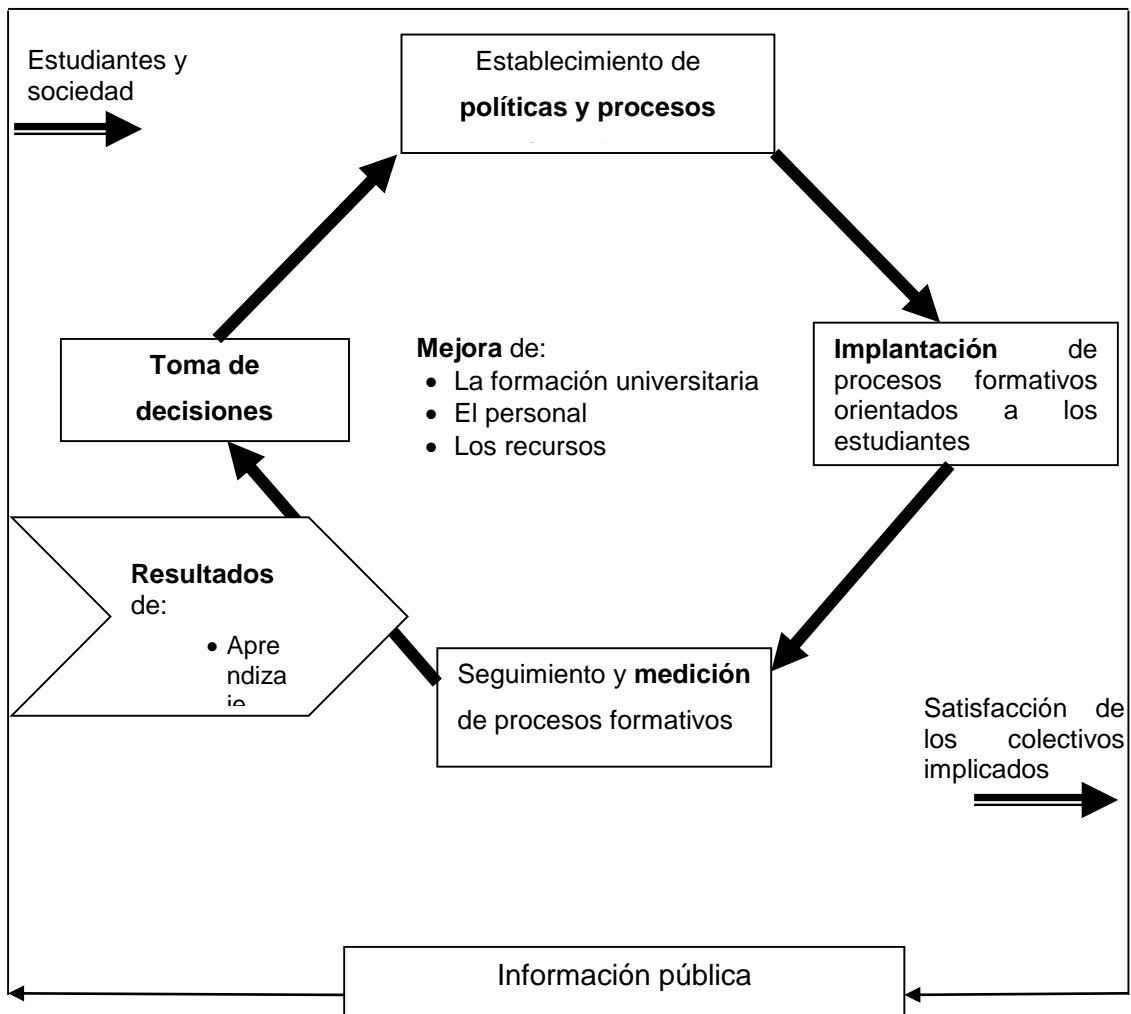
Estudiantes y sociedad

Establecimiento de **políticas y procesos**

**Implantación** de procesos formativos orientados a los estudiantes

**Mejora** de:
- La formación universitaria
- El personal
- Los recursos

**Toma de decisiones**

**Resultados** de:
- Apre ndiza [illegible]

Seguimiento y **medición** de procesos formativos

Satisfacción de los colectivos implicados

Información pública